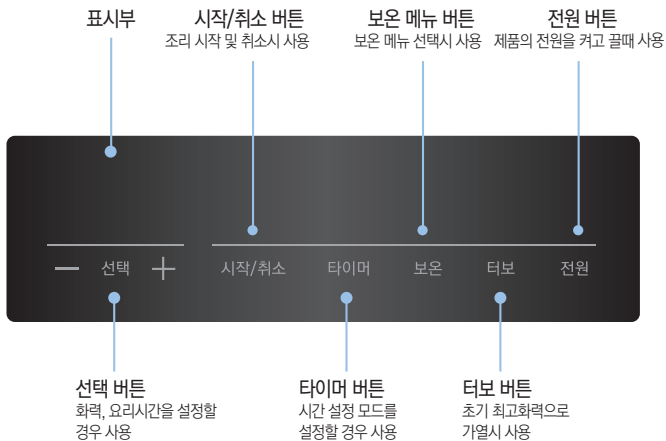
표시부

시작/취소 버튼
조리 시작 및 취소시 사용

보온 메뉴 버튼
보온 메뉴 선택시 사용

전원 버튼
제품의 전원을 켜고 끌때 사용

— 선택 +

시작/취소

타이머

보온

터보

전원

선택 버튼
화력, 요리시간을 설정할 경우 사용

타이머 버튼
시간 설정 모드를 설정할 경우 사용

터보 버튼
초기 최고화력으로 가열시 사용